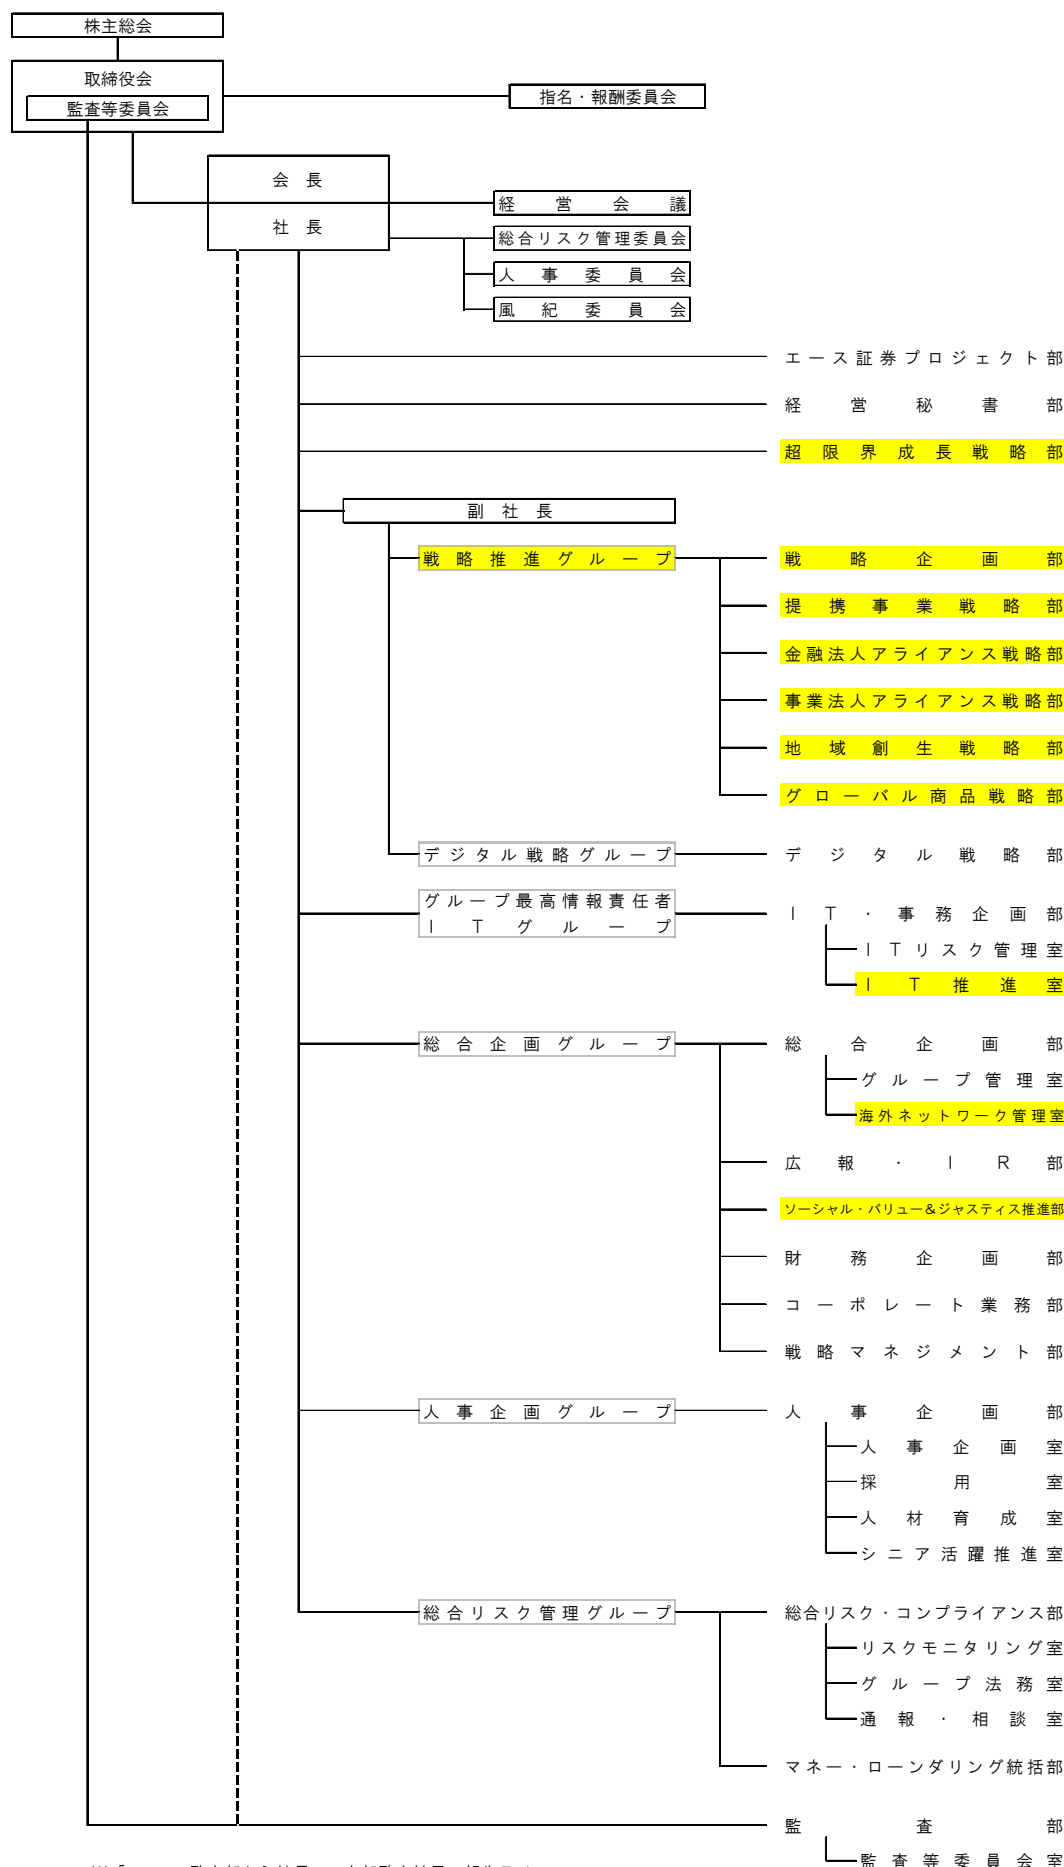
株主総会

取締役会
監査等委員会

指名・報酬委員会

会長
社長

経営会議
総合リスク管理委員会
人事委員会
風紀委員会

エース証券プロジェクト部
経営秘書部
超限界成長戦略部

副社長

戦略推進グループ
戦略企画部
提携事業戦略部
金融法人アライアンス戦略部
事業法人アライアンス戦略部
地域創生戦略部
グローバル商品戦略部

デジタル戦略グループ
デジタル戦略部

グループ最高情報責任者
ＩＴグループ
ＩＴ・事務企画部
ＩＴリスク管理室
ＩＴ推進室

総合企画グループ
総合企画部
グループ管理室
海外ネットワーク管理室
広報・ＩＲ部
ソーシャル・バリュー＆ジャスティス推進部
財務企画部
コーポレート業務部
戦略マネジメント部

人事企画グループ
人事企画部
人事企画室
採用室
人材育成室
シニア活躍推進室

総合リスク管理グループ
総合リスク・コンプライアンス部
リスクモニタリング室
グループ法務室
通報・相談室
マネー・ローンダリング統括部

監査部
監査等委員会室

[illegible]